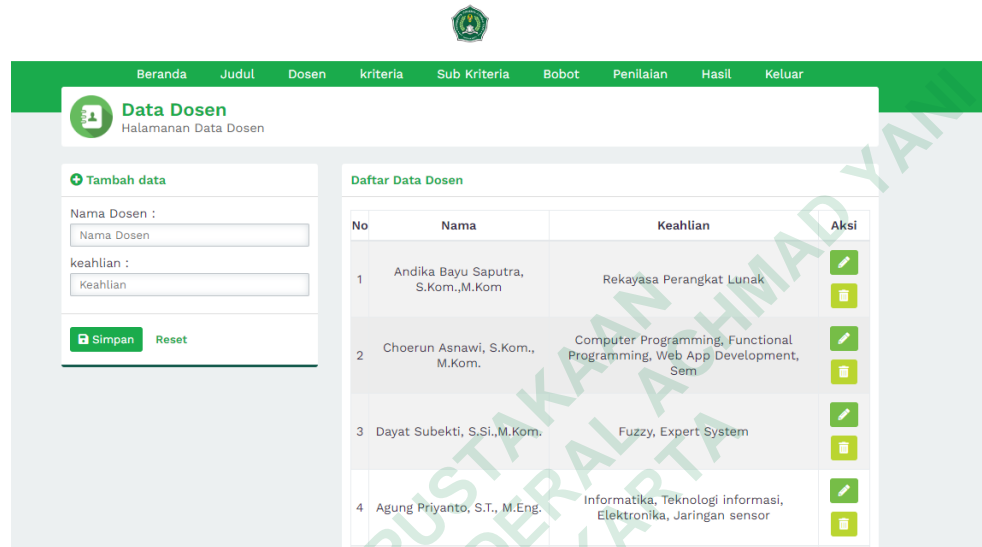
Beranda Judul Dosen kriteria Sub Kriteria Bobot Penilaian Hasil Keluar

Data Dosen
Halamanan Data Dosen

Tambah data

Nama Dosen :
Nama Dosen

keahlian :
Keahlian

Simpan Reset

Daftar Data Dosen

| No | Nama | Keahlian | Aksi |
|---|---|---|---|
| 1 | Andika Bayu Saputra, S.Kom.,M.Kom | Rekayasa Perangkat Lunak | |
| 2 | Choerun Asnawi, S.Kom., M.Kom. | Computer Programming, Functional Programming, Web App Development, Sem | |
| 3 | Dayat Subekti, S.Si.,M.Kom. | Fuzzy, Expert System | |
| 4 | Agung Priyanto, S.T., M.Eng. | Informatika, Teknologi informasi, Elektronika, Jaringan sensor | |

PUSTAKAAN FEDERAL ACHMAD YANI YOGYAKARTA